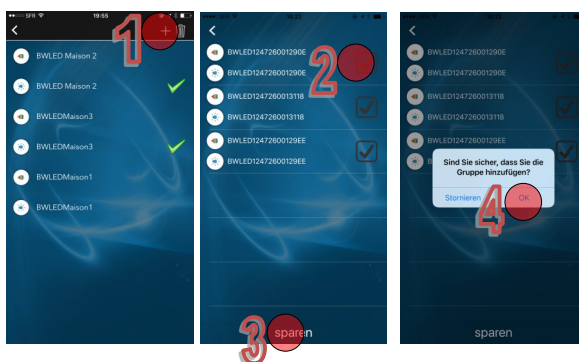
SFR 19:55

1

BWLED Maison 2

BWLED Maison 2

BWLEDMaison3

BWLEDMaison3

BWLEDMaison1

BWLEDMaison1

2

BWLED124726001290E

BWLED124726001290E

BWLED12472600013118

BWLED12472600013118

BWLED1247260012 9EE

BWLED1247260012 9EE

3

sparen

BWLED124726001290E

BWLED124726001290E

BWLED12472600013118

BWLED12472600013118

BWLED1247260012 9EE

Sind Sie sicher, dass Sie die Gruppe hinzufügen?

Stornieren

OK

4

sparen